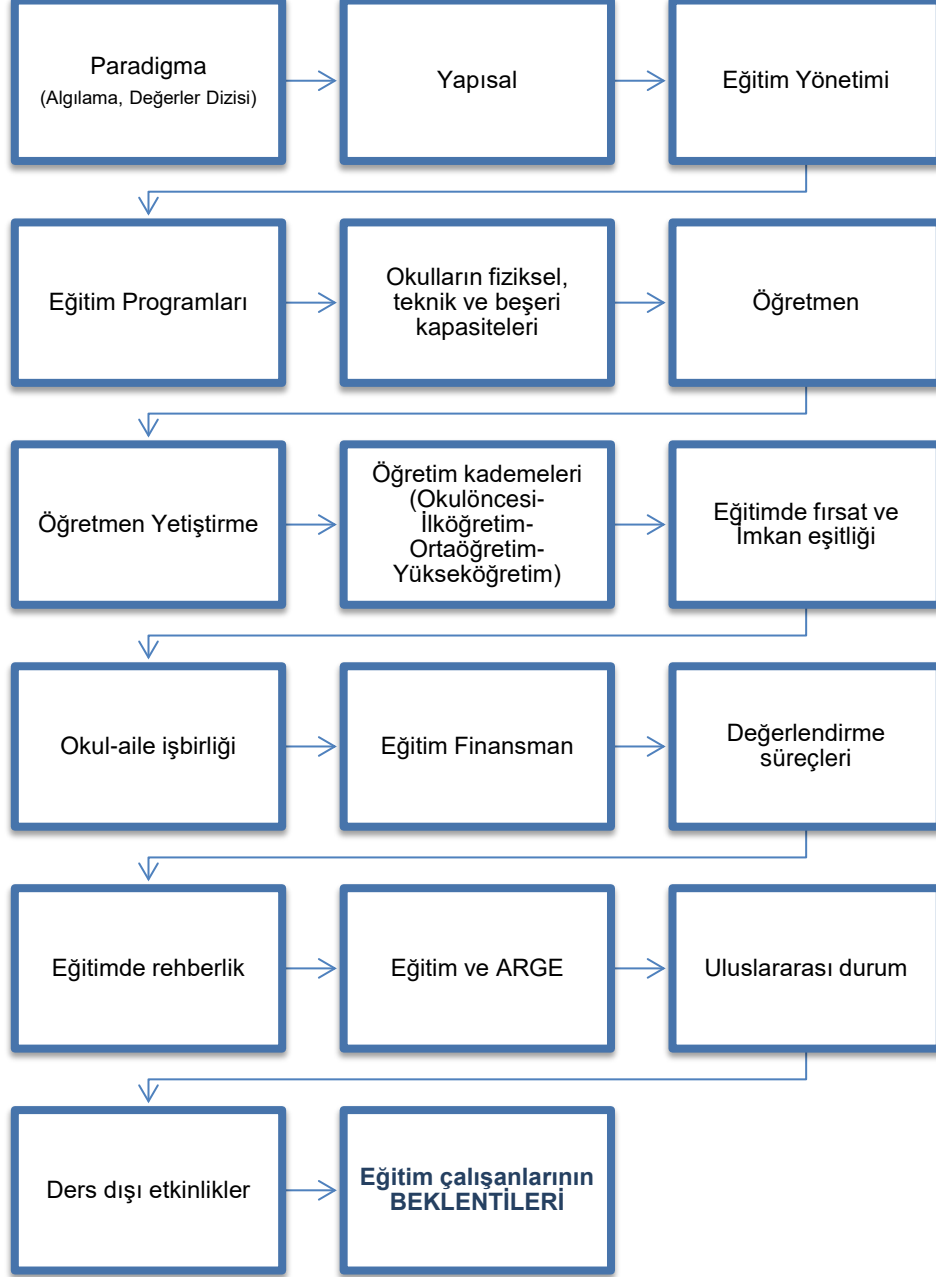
Paradigma
(Algılama, Değerler Dizisi)

Yapısal

Eğitim Yönetimi

Eğitim Programları

Okulların fiziksel, teknik ve beşeri kapasiteleri

Öğretmen

Öğretmen Yetiştirme

Öğretim kademeleri (Okulöncesi-İlköğretim-Ortaöğretim-Yükseköğretim)

Eğitimde fırsat ve İmkan eşitliği

Okul-aile işbirliği

Eğitim Finansman

Değerlendirme süreçleri

Eğitimde rehberlik

Eğitim ve ARGE

Uluslararası durum

Ders dışı etkinlikler

Eğitim çalışanlarının BEKLENTİLERİ